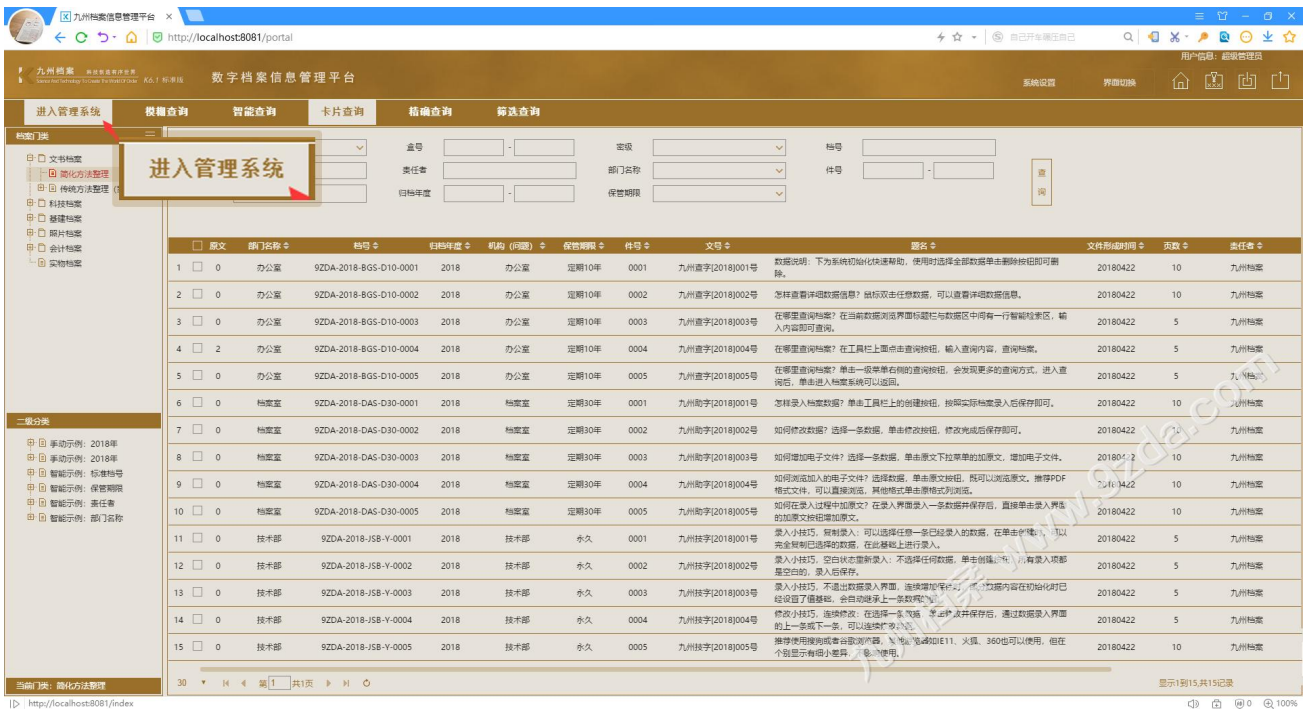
九州档案信息管理平台 ×

http://localhost:8081/portal

点击开启隐私模式

用户信息：超级管理员

九州档案 K6.1 标准版

数字档案信息管理平台

系统设置 界面切换

进入管理系统 模糊查询 智能查询 卡片查询 精确查询 筛选查询

档案门类

文书档案
简化方法整理
传统方法整理
科技档案
基建档案
照片档案
会计档案
实物档案

进入管理系统

盒号 - 密级 档号
责任者 部门名称 件号 -
归档年度 - 保管期限

查询

| | 原文 | 部门名称 | 档号 | 归档年度 | 机构（问题） | 保管期限 | 件号 | 文号 | 题名 | 文件形成时间 | 页数 | 责任者 |
|---|---|---|---|---|---|---|---|---|---|---|---|---|
| 1 | 0 | 办公室 | 9ZDA-2018-BGS-D10-0001 | 2018 | 办公室 | 定期10年 | 0001 | 九州查字[2018]001号 | 数据说明：下为系统初始化快速帮助，使用时选择全部数据单击删除按钮即可删除。 | 20180422 | 10 | 九州档案 |
| 2 | 0 | 办公室 | 9ZDA-2018-BGS-D10-0002 | 2018 | 办公室 | 定期10年 | 0002 | 九州查字[2018]002号 | 怎样查看详细数据信息？鼠标双击任意数据，可以查看详细数据信息。 | 20180422 | 10 | 九州档案 |
| 3 | 0 | 办公室 | 9ZDA-2018-BGS-D10-0003 | 2018 | 办公室 | 定期10年 | 0003 | 九州查字[2018]003号 | 在哪里查询档案？在当前数据浏览界面标题栏与数据区中间有一行智能检索区，输入内容即可查询。 | 20180422 | 5 | 九州档案 |
| 4 | 2 | 办公室 | 9ZDA-2018-BGS-D10-0004 | 2018 | 办公室 | 定期10年 | 0004 | 九州查字[2018]004号 | 在哪里查询档案？在工具栏上面点击查询按钮，输入查询内容，查询档案。 | 20180422 | 5 | 九州档案 |
| 5 | 0 | 办公室 | 9ZDA-2018-BGS-D10-0005 | 2018 | 办公室 | 定期10年 | 0005 | 九州查字[2018]005号 | 在哪里查询档案？单击一级菜单右侧的查询按钮，会发现更多的查询方式，进入查询后，单击进入档案系统可以返回。 | 20180422 | 5 | 九州档案 |
| 6 | 0 | 档案室 | 9ZDA-2018-DAS-D30-0001 | 2018 | 档案室 | 定期30年 | 0001 | 九州助字[2018]001号 | 怎样录入档案数据？单击工具栏上的创建按钮，按照实际档案录入后保存即可。 | 20180422 | 10 | 九州档案 |
| 7 | 0 | 档案室 | 9ZDA-2018-DAS-D30-0002 | 2018 | 档案室 | 定期30年 | 0002 | 九州助字[2018]002号 | 如何修改数据？选择一条数据，单击修改按钮，修改完成后保存即可。 | 20180422 | | 九州档案 |
| 8 | 0 | 档案室 | 9ZDA-2018-DAS-D30-0003 | 2018 | 档案室 | 定期30年 | 0003 | 九州助字[2018]003号 | 如何增加电子文件？选择一条数据，单击原文下拉菜单的加原文，增加电子文件。 | 2018042 | | 九州档案 |
| 9 | 0 | 档案室 | 9ZDA-2018-DAS-D30-0004 | 2018 | 档案室 | 定期30年 | 0004 | 九州助字[2018]004号 | 如何浏览加入的电子文件？选择数据，单击原文按钮，既可以浏览原文。推荐PDF格式文件，可以直接浏览，其他格式单击原格式浏览。 | 20180422 | | 九州档案 |
| 10 | 0 | 档案室 | 9ZDA-2018-DAS-D30-0005 | 2018 | 档案室 | 定期30年 | 0005 | 九州助字[2018]005号 | 如何在录入过程中加原文？在录入界面录入一条数据并保存后，直接单击录入界面的加原文按钮增加原文。 | 20180422 | 10 | 九州档案 |
| 11 | 0 | 技术部 | 9ZDA-2018-JSB-Y-0001 | 2018 | 技术部 | 永久 | 0001 | 九州技字[2018]001号 | 录入小技巧，复制录入：可以选择任意一条已经录入的数据，在单击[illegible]完全复制已选择的数据，在此基础上进行录入。 | 20180422 | 10 | 九州档案 |
| 12 | 0 | 技术部 | 9ZDA-2018-JSB-Y-0002 | 2018 | 技术部 | 永久 | 0002 | 九州技字[2018]002号 | 录入小技巧，空白状态重新录入：不选择任何数据，单击创建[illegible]有录入项都是空白的，录入后保存。 | 20180422 | 10 | 九州档案 |
| 13 | 0 | 技术部 | 9ZDA-2018-JSB-Y-0003 | 2018 | 技术部 | 永久 | 0003 | 九州技字[2018]003号 | 录入小技巧，不退出数据录入界面，连续增加保存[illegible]数据内容在初始化时已经设置了值替换，会自动继承上一条数据的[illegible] | 20180422 | 5 | 九州档案 |
| 14 | 0 | 技术部 | 9ZDA-2018-JSB-Y-0004 | 2018 | 技术部 | 永久 | 0004 | 九州技字[2018]004号 | 修改小技巧，连续修改：在选择一条数据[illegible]修改并保存后，通过数据录入界面的上一条或下一条，可以连续修改数据。 | 20180422 | 5 | 九州档案 |
| 15 | 0 | 技术部 | 9ZDA-2018-JSB-Y-0005 | 2018 | 技术部 | 永久 | 0005 | 九州技字[2018]005号 | 推荐使用谷歌或者谷歌浏览器，其他浏览器如IE11、火狐、360也可以使用，但在个别显示有细小差异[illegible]使用。 | 20180422 | 10 | 九州档案 |

二级分类

手动示例：2018年
手动示例：2018年
智能示例：标准档号
智能示例：保管期限
智能示例：责任者
智能示例：部门名称

当前门类：简化方法整理

30 第 1 共1页

显示1到15,共15记录

http://localhost:8081/index

www.9zda.com 九州档案

100%